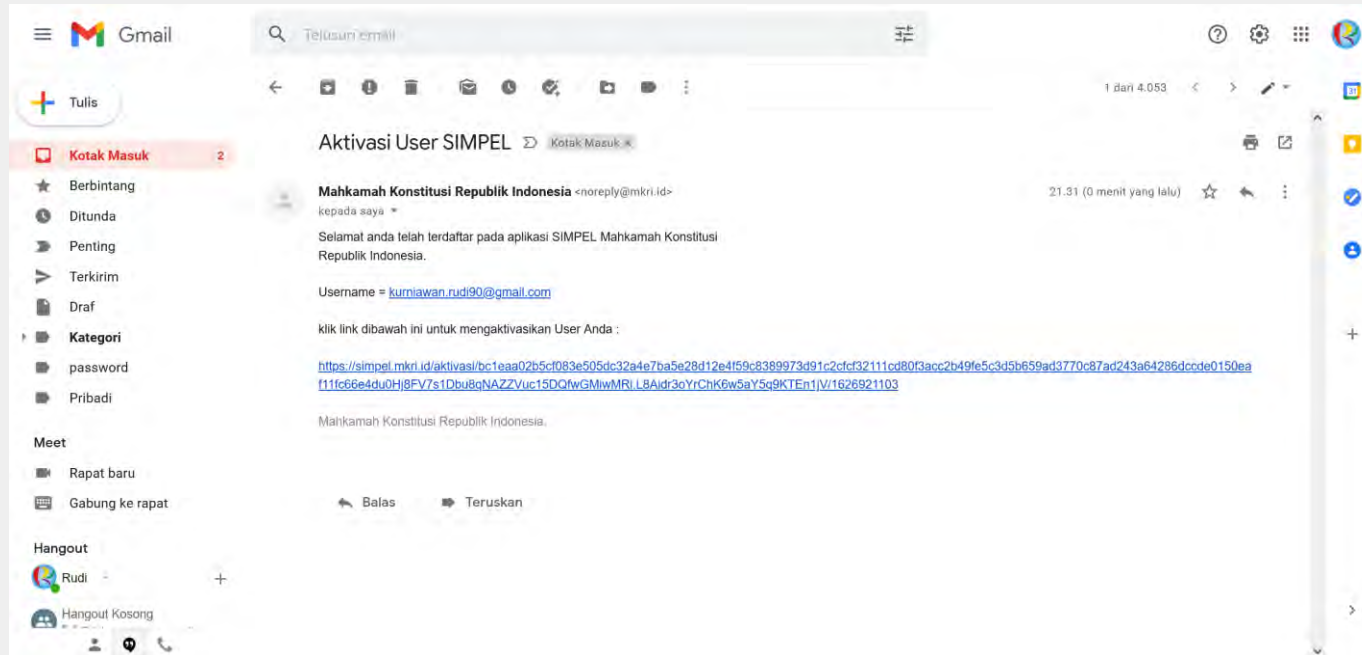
Gmail

Telusuri email

Tulis

Kotak Masuk 2

Berbintang

Ditunda

Penting

Terkirim

Draf

Kategori

password

Pribadi

Meet

Rapat baru

Gabung ke rapat

Hangout

Rudi

Hangout Kosong

1 dari 4.053

Aktivasi User SIMPEL Kotak Masuk ×

Mahkamah Konstitusi Republik Indonesia <noreply@mkri.id>

kepada saya

21.31 (0 menit yang lalu)

Selamat anda telah terdaftar pada aplikasi SIMPEL Mahkamah Konstitusi Republik Indonesia.

Username = kurniawan.rudi90@gmail.com

klik link dibawah ini untuk mengaktivasikan User Anda :

https://simpel.mkri.id/aktivasi/bc1eaa02b5cf083e505dc32a4e7ba5e28d12e4f59c8389973d91c2cfcf32111cd80f3acc2b49fe5c3d5b659ad3770c87ad243a64286dccde0150eaf11fc66e4du0Hj8FV7s1Dbu8qNAZZVuc15DQfwGMiwMRi.L8Aidr3oYrChK6w5aY5q9KTEn1jV/1626921103

Mahkamah Konstitusi Republik Indonesia.

Balas

Teruskan